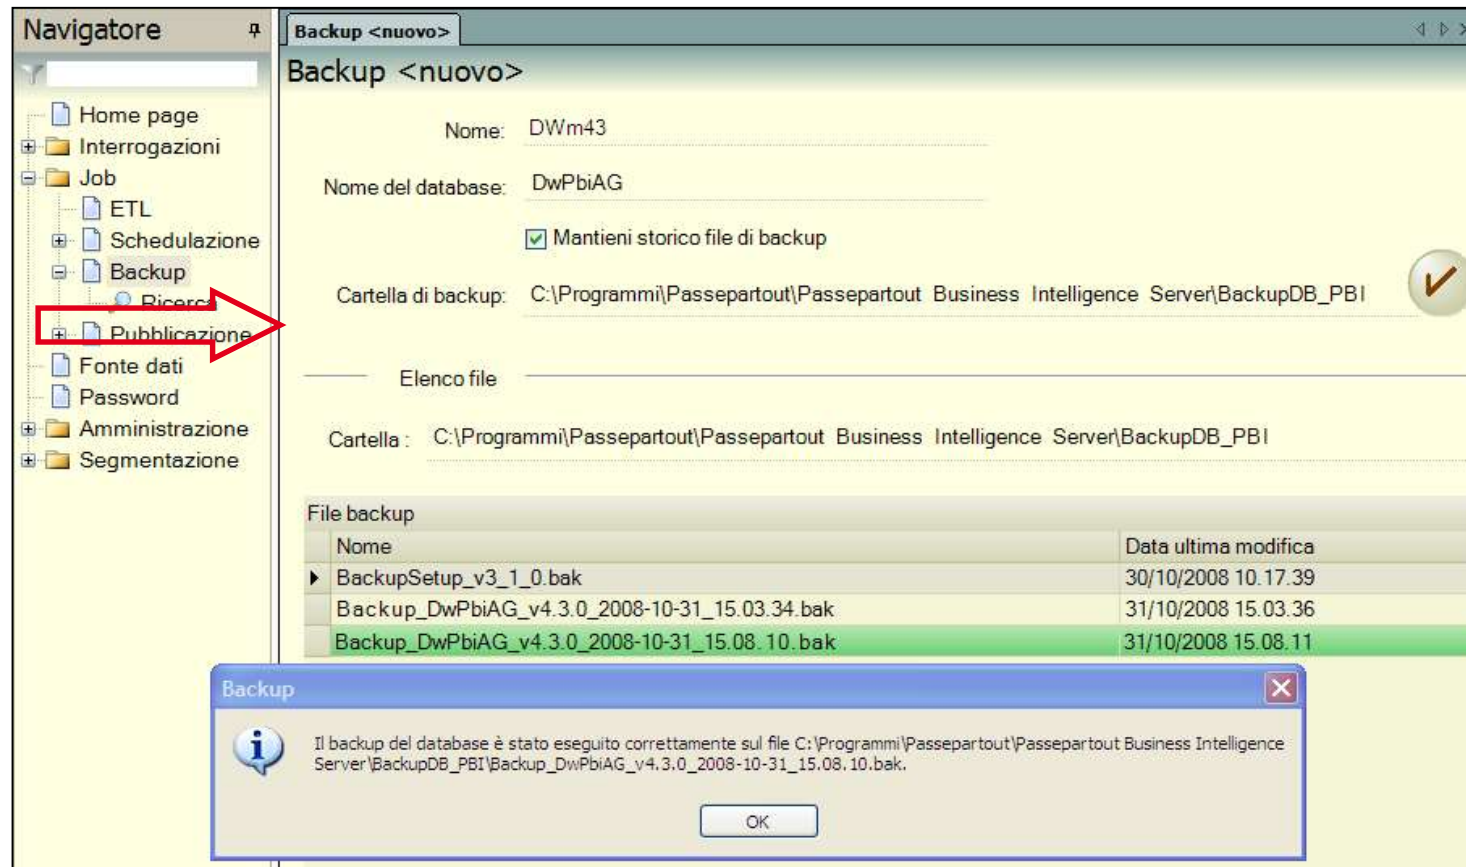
Navigatore

Home page
Interrogazioni
Job
ETL
Schedulazione
Backup
Ricerca
Pubblicazione
Fonte dati
Password
Amministrazione
Segmentazione

Backup <nuovo>

Backup <nuovo>

Nome: DWm43

Nome del database: DwPbiAG

Mantieni storico file di backup

Cartella di backup: C:\Programmi\Passepartout\Passepartout Business Intelligence Server\BackupDB_PBI

Elenco file

Cartella : C:\Programmi\Passepartout\Passepartout Business Intelligence Server\BackupDB_PBI

File backup

| Nome | Data ultima modifica |
|---|---|
| BackupSetup_v3_1_0.bak | 30/10/2008 10.17.39 |
| Backup_DwPbiAG_v4.3.0_2008-10-31_15.03.34.bak | 31/10/2008 15.03.36 |
| Backup_DwPbiAG_v4.3.0_2008-10-31_15.08.10.bak | 31/10/2008 15.08.11 |

Backup

Il backup del database è stato eseguito correttamente sul file C:\Programmi\Passepartout\Passepartout Business Intelligence Server\BackupDB_PBI\Backup_DwPbiAG_v4.3.0_2008-10-31_15.08.10.bak.

OK